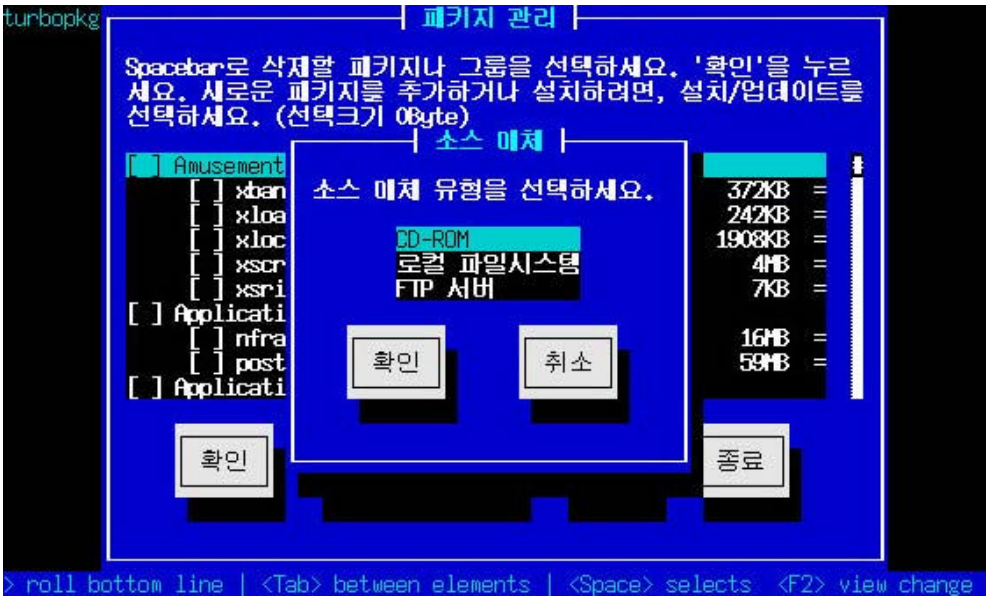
turbopkg

패키지 관리

Spacebar로 삭제할 패키지나 그룹을 선택하세요. '확인'을 누르세요. 새로운 패키지를 추가하거나 설치하려면, 설치/업데이트를 선택하세요. (선택크기 0Byte)

[ ] Amusement
[ ] xban 372KB
[ ] xloa 242KB
[ ] xloc 1908KB
[ ] xscr 4MB
[ ] xsri 7KB
[ ] Applicati
[ ] nfra 16MB
[ ] post 59MB
[ ] Applicati

소스 매체

소스 매체 유형을 선택하세요.

CD-ROM
로컬 파일시스템
FTP 서버

확인
취소

확인
종료

> roll bottom line | <Tab> between elements | <Space> selects <F2> view change